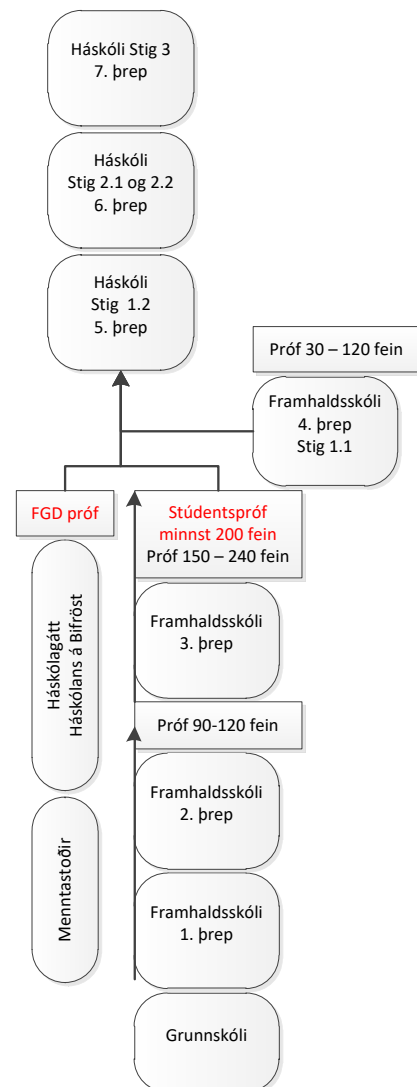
Háskóli Stig 3
7. þrep

Háskóli
Stig 2.1 og 2.2
6. þrep

Háskóli
Stig 1.2
5. þrep

Próf 30 – 120 fein

Framhaldsskóli
4. þrep
Stig 1.1

FGD próf

Stúdentspróf
minnst 200 fein
Próf 150 – 240 fein

Háskólagátt
Háskólans á Bifröst

Framhaldsskóli
3. þrep

Próf 90-120 fein

Framhaldsskóli
2. þrep

Menntastoðir

Framhaldsskóli
1. þrep

Grunnskóli